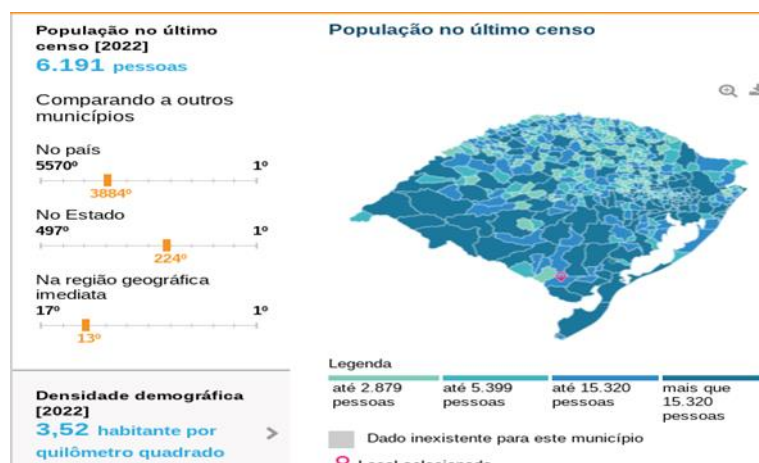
População no último censo [2022]
6.191 pessoas

Comparando a outros municípios

No país
5570º 1º
3884º

No Estado
497º 1º
224º

Na região geográfica imediata
17º 1º
13º

Densidade demográfica [2022]
3,52 habitante por quilômetro quadrado

População no último censo

Legenda
até 2.879 pessoas
até 5.399 pessoas
até 15.320 pessoas
mais que 15.320 pessoas

Dado inexistente para este município

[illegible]